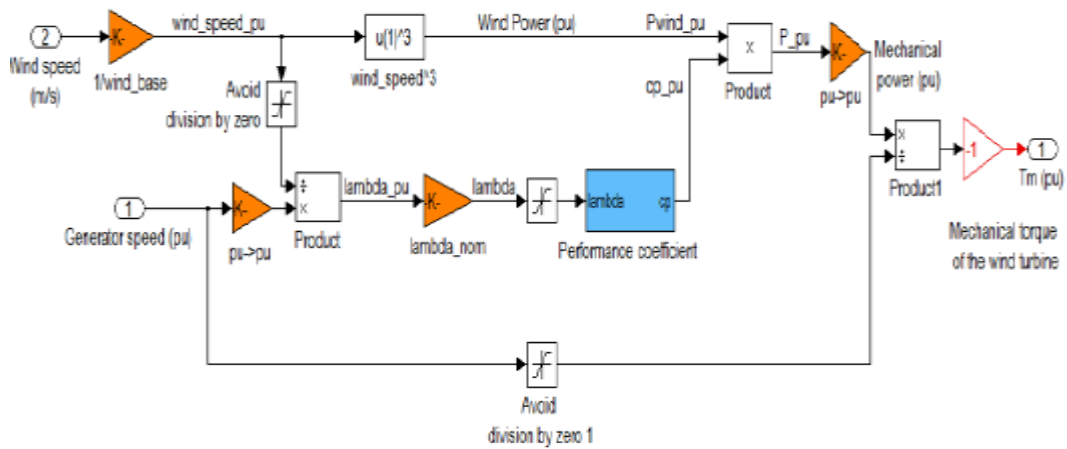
2
Wind speed (m/s)
-K-
1/wind_base
wind_speed_pu
u(1)^3
wind_speed^3
Wind Power (pu)
Pwind_pu
x
Product
P_pu
-K-
pu->pu
Mechanical power (pu)
Avoid division by zero
cp_pu
x
÷
Product1
-1
1
Tm (pu)
1
Generator speed (pu)
-K-
pu->pu
÷
x
Product
lambda_pu
-K-
lambda_nom
lambda
lambda
cp
Performance coefficient
Mechanical torque of the wind turbine
Avoid division by zero 1